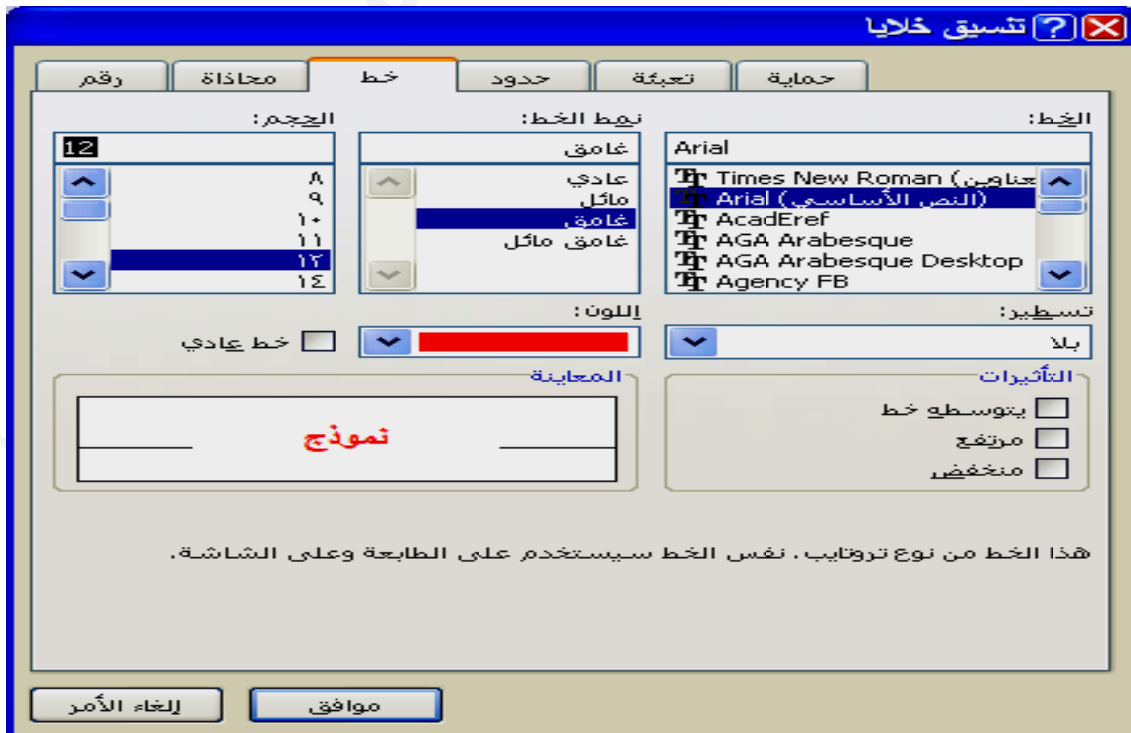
تنسيق خلايا

رقم
محاذاة
خط
حدود
تعبئة
حماية

الخط:
Arial
Times New Roman (عناوين)
Arial (النص الأساسي)
AcadEref
AGA Arabesque
AGA Arabesque Desktop
Agency FB

نمط الخط:
غامق
عادي
مائل
غامق
غامق مائل

الحجم:
12
٨
٩
١٠
١١
١٢
١٤

تسطير:
بلا

اللون:

خط عادي

التأثيرات
يتوسطه خط
مرتفع
منخفض

المعاينة
نموذج

هذا الخط من نوع ترو تايب. نفس الخط سيستخدم على الطابعة وعلى الشاشة.

موافق
إلغاء الأمر